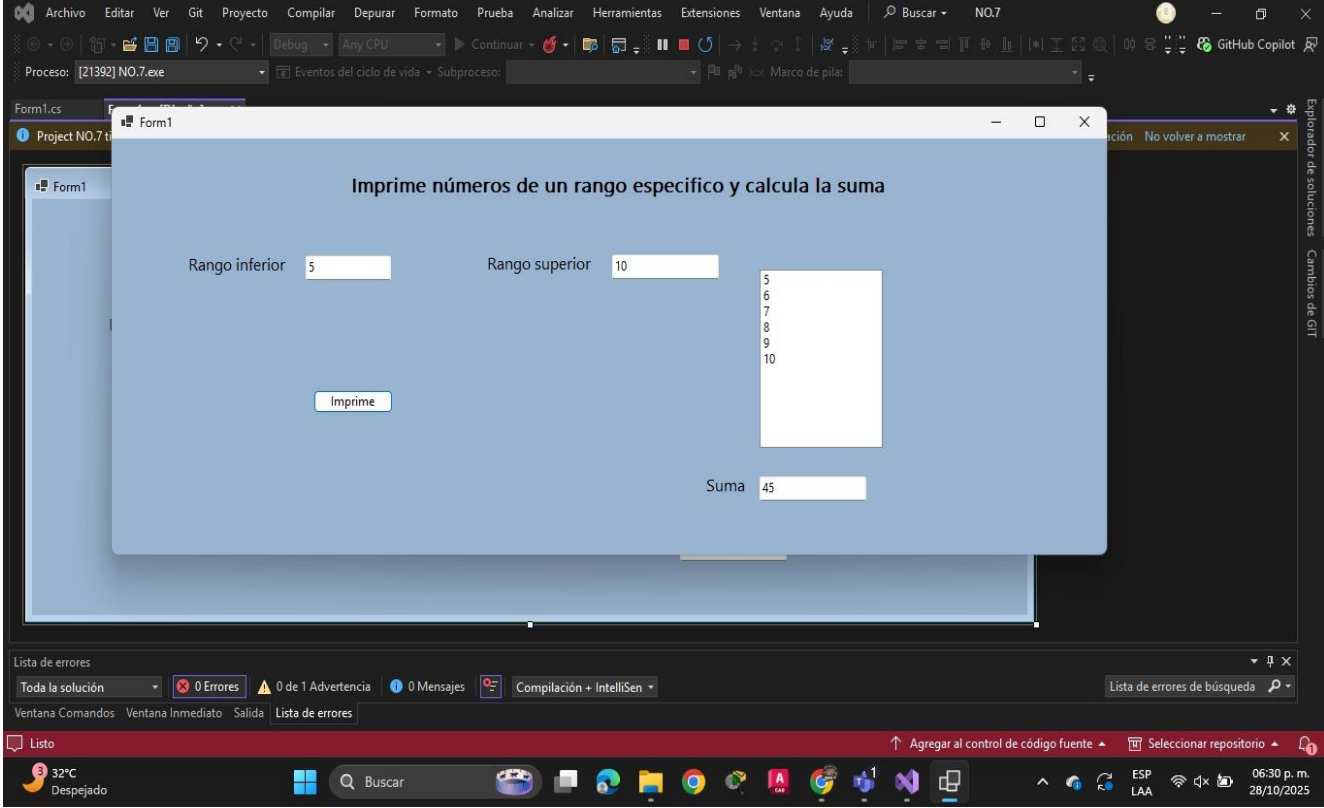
Archivo Editar Ver Git Proyecto Compilar Depurar Formato Prueba Analizar Herramientas Extensiones Ventana Ayuda Buscar NO.7

Debug Any CPU Continuar GitHub Copilot

Proceso: [21392] NO.7.exe Eventos del ciclo de vida Subproceso: Marco de pila:

Form1.cs

Project NO.7 t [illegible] ación No volver a mostrar

Form1

Form1

Imprime números de un rango especifico y calcula la suma

Rango inferior 5

Rango superior 10

5
6
7
8
9
10

Imprime

Suma 45

Explorador de soluciones Cambios de GIT

Lista de errores

Toda la solución 0 Errores 0 de 1 Advertencia 0 Mensajes Compilación + IntelliSen

Lista de errores de búsqueda

Ventana Comandos Ventana Inmediato Salida Lista de errores

Listo

Agregar al control de código fuente Seleccionar repositorio

3 32°C Despejado

Buscar

ESP LAA

06:30 p. m. 28/10/2025